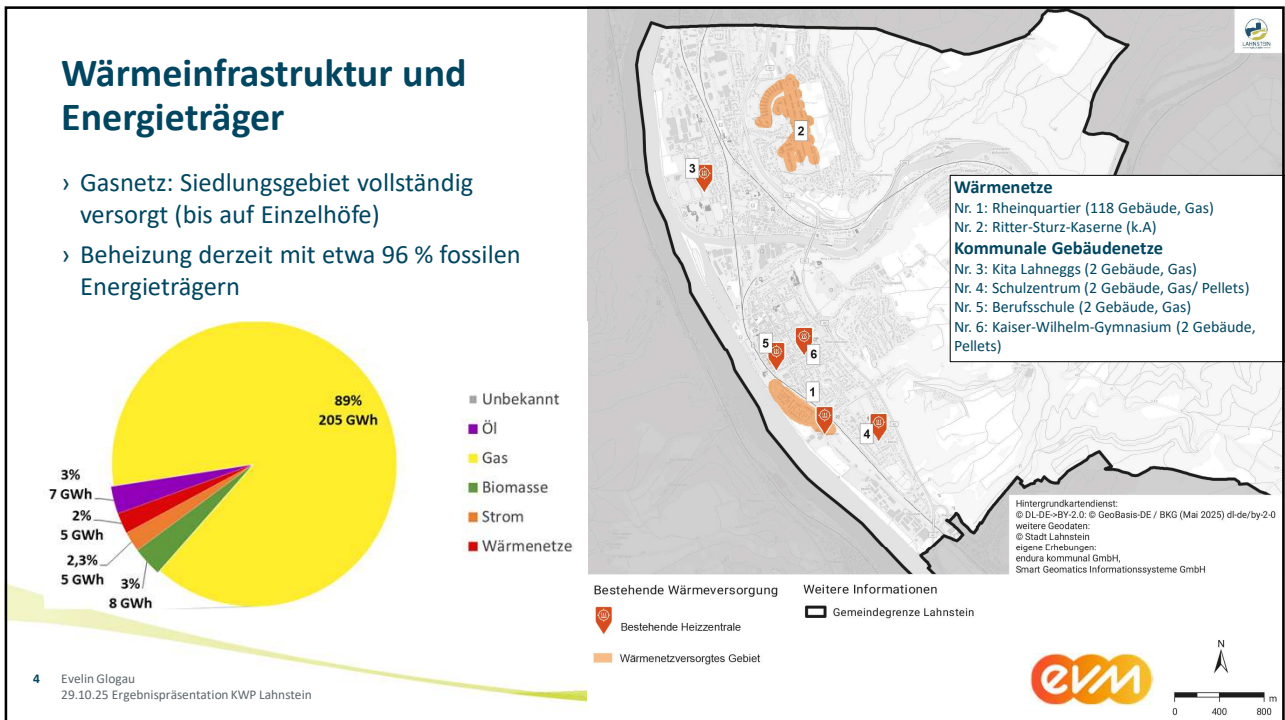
Wärmeinfrastruktur und Energieträger

› Gasnetz: Siedlungsgebiet vollständig versorgt (bis auf Einzelhöfe)

› Beheizung derzeit mit etwa 96 % fossilen Energieträgern

89%
205 GWh

3%
7 GWh

2%
5 GWh

2,3%
5 GWh

3%
8 GWh

Unbekannt
Öl
Gas
Biomasse
Strom
Wärmenetze

4 Evelin Glogau
29.10.25 Ergebnispräsentation KWP Lahnstein

LAHNSTEIN

2
3
5
6
1
4

Wärmenetze
Nr. 1: Rheinquartier (118 Gebäude, Gas)
Nr. 2: Ritter-Sturz-Kaserne (k.A)
Kommunale Gebäudenetze
Nr. 3: Kita Lahneggs (2 Gebäude, Gas)
Nr. 4: Schulzentrum (2 Gebäude, Gas/ Pellets)
Nr. 5: Berufsschule (2 Gebäude, Gas)
Nr. 6: Kaiser-Wilhelm-Gymnasium (2 Gebäude, Pellets)

Hintergrundkartendienst:
© DL-DE->BY-2.0: © GeoBasis-DE / BKG (Mai 2025) dl-de/by-2-0
weitere Geodaten:
© Stadt Lahnstein
eigene Erhebungen:
endura kommunal GmbH,
Smart Geomatics Informationssysteme GmbH

Bestehende Wärmeversorgung
Bestehende Heizzentrale
Wärmenetzversorgtes Gebiet

Weitere Informationen
Gemeindegrenze Lahnstein

evm

N
0 400 800 m